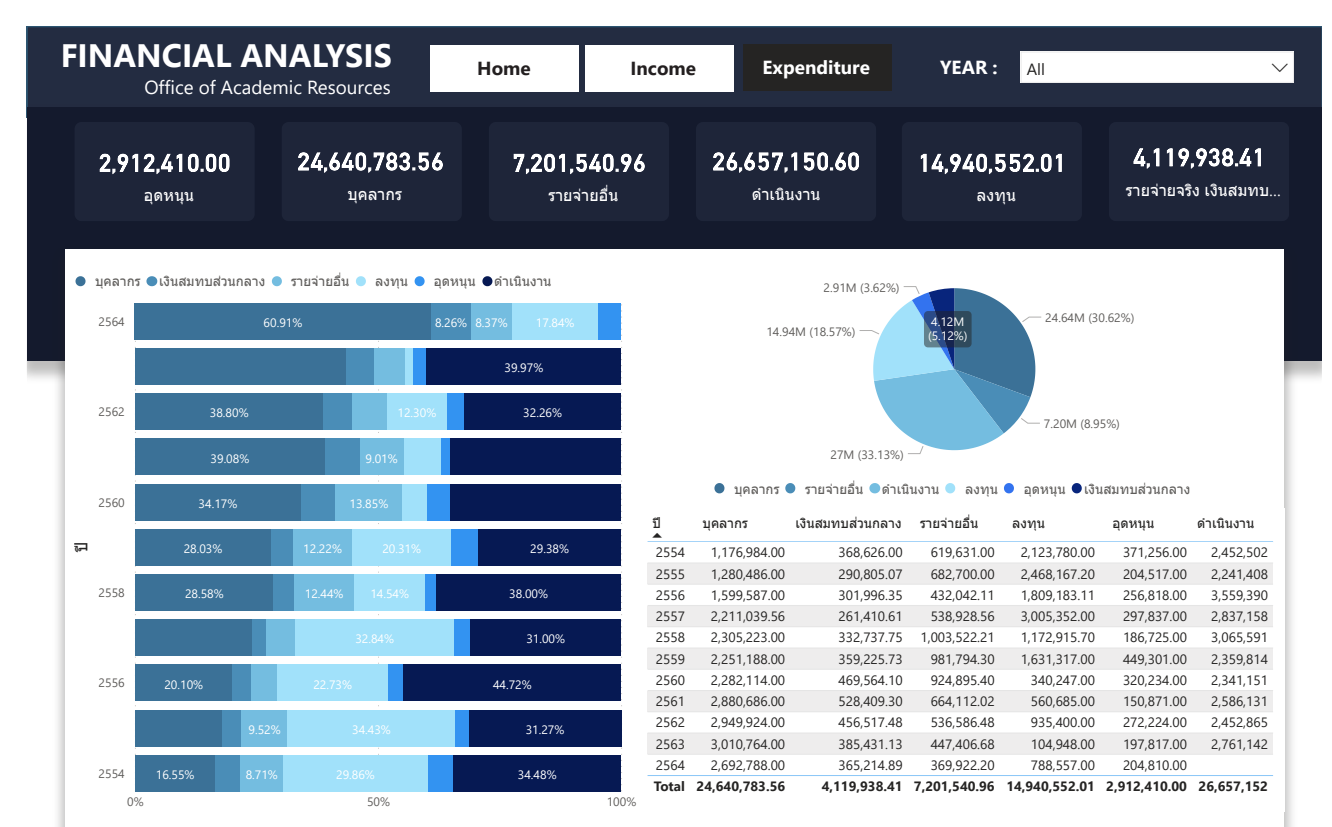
FINANCIAL ANALYSIS
Office of Academic Resources

Home
Income
Expenditure
YEAR :
All

2,912,410.00
อุดหนุน

24,640,783.56
บุคลากร

7,201,540.96
รายจ่ายอื่น

26,657,150.60
ดำเนินงาน

14,940,552.01
ลงทุน

4,119,938.41
รายจ่ายจริง เงินสมทบ...

บุคลากร เงินสมทบส่วนกลาง รายจ่ายอื่น ลงทุน อุดหนุน ดำเนินงาน

2564 60.91% 8.26% 8.37% 17.84%
39.97%
2562 38.80% 12.30% 32.26%
39.08% 9.01%
2560 34.17% 13.85%
ปี
28.03% 12.22% 20.31% 29.38%
2558 28.58% 12.44% 14.54% 38.00%
32.84% 31.00%
2556 20.10% 22.73% 44.72%
9.52% 34.43% 31.27%
2554 16.55% 8.71% 29.86% 34.48%
0% 50% 100%

2.91M (3.62%)
4.12M (5.12%)
24.64M (30.62%)
14.94M (18.57%)
7.20M (8.95%)
27M (33.13%)

บุคลากร รายจ่ายอื่น ดำเนินงาน ลงทุน อุดหนุน เงินสมทบส่วนกลาง

| ปี | บุคลากร | เงินสมทบส่วนกลาง | รายจ่ายอื่น | ลงทุน | อุดหนุน | ดำเนินงาน |
|---|---|---|---|---|---|---|
| 2554 | 1,176,984.00 | 368,626.00 | 619,631.00 | 2,123,780.00 | 371,256.00 | 2,452,502 |
| 2555 | 1,280,486.00 | 290,805.07 | 682,700.00 | 2,468,167.20 | 204,517.00 | 2,241,408 |
| 2556 | 1,599,587.00 | 301,996.35 | 432,042.11 | 1,809,183.11 | 256,818.00 | 3,559,390 |
| 2557 | 2,211,039.56 | 261,410.61 | 538,928.56 | 3,005,352.00 | 297,837.00 | 2,837,158 |
| 2558 | 2,305,223.00 | 332,737.75 | 1,003,522.21 | 1,172,915.70 | 186,725.00 | 3,065,591 |
| 2559 | 2,251,188.00 | 359,225.73 | 981,794.30 | 1,631,317.00 | 449,301.00 | 2,359,814 |
| 2560 | 2,282,114.00 | 469,564.10 | 924,895.40 | 340,247.00 | 320,234.00 | 2,341,151 |
| 2561 | 2,880,686.00 | 528,409.30 | 664,112.02 | 560,685.00 | 150,871.00 | 2,586,131 |
| 2562 | 2,949,924.00 | 456,517.48 | 536,586.48 | 935,400.00 | 272,224.00 | 2,452,865 |
| 2563 | 3,010,764.00 | 385,431.13 | 447,406.68 | 104,948.00 | 197,817.00 | 2,761,142 |
| 2564 | 2,692,788.00 | 365,214.89 | 369,922.20 | 788,557.00 | 204,810.00 | |
| Total | 24,640,783.56 | 4,119,938.41 | 7,201,540.96 | 14,940,552.01 | 2,912,410.00 | 26,657,152 |